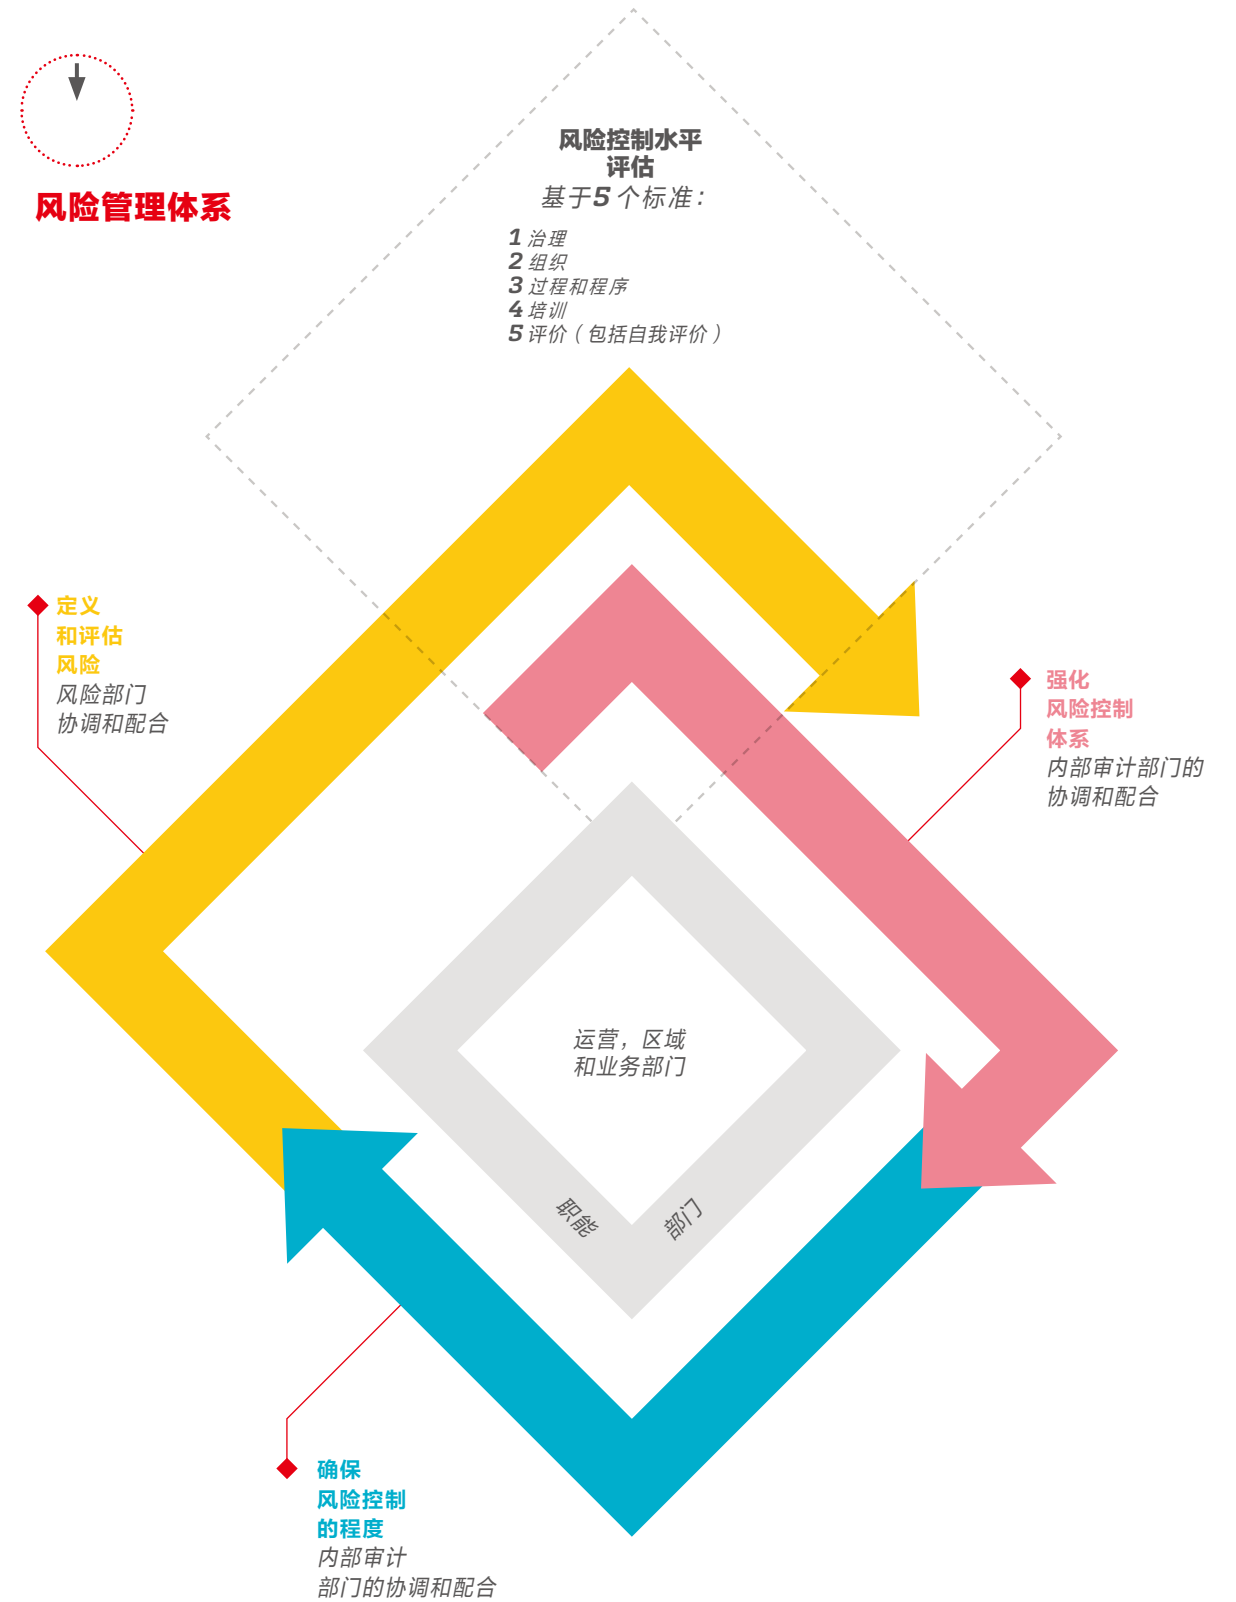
风险管理体系

风险控制水平
评估
基于5个标准：

1 治理
2 组织
3 过程和程序
4 培训
5 评价（包括自我评价）

定义
和评估
风险
风险部门
协调和配合

强化
风险控制
体系
内部审计部门的
协调和配合

运营，区域
和业务部门

职能
部门

确保
风险控制
的程度
内部审计
部门的协调和配合